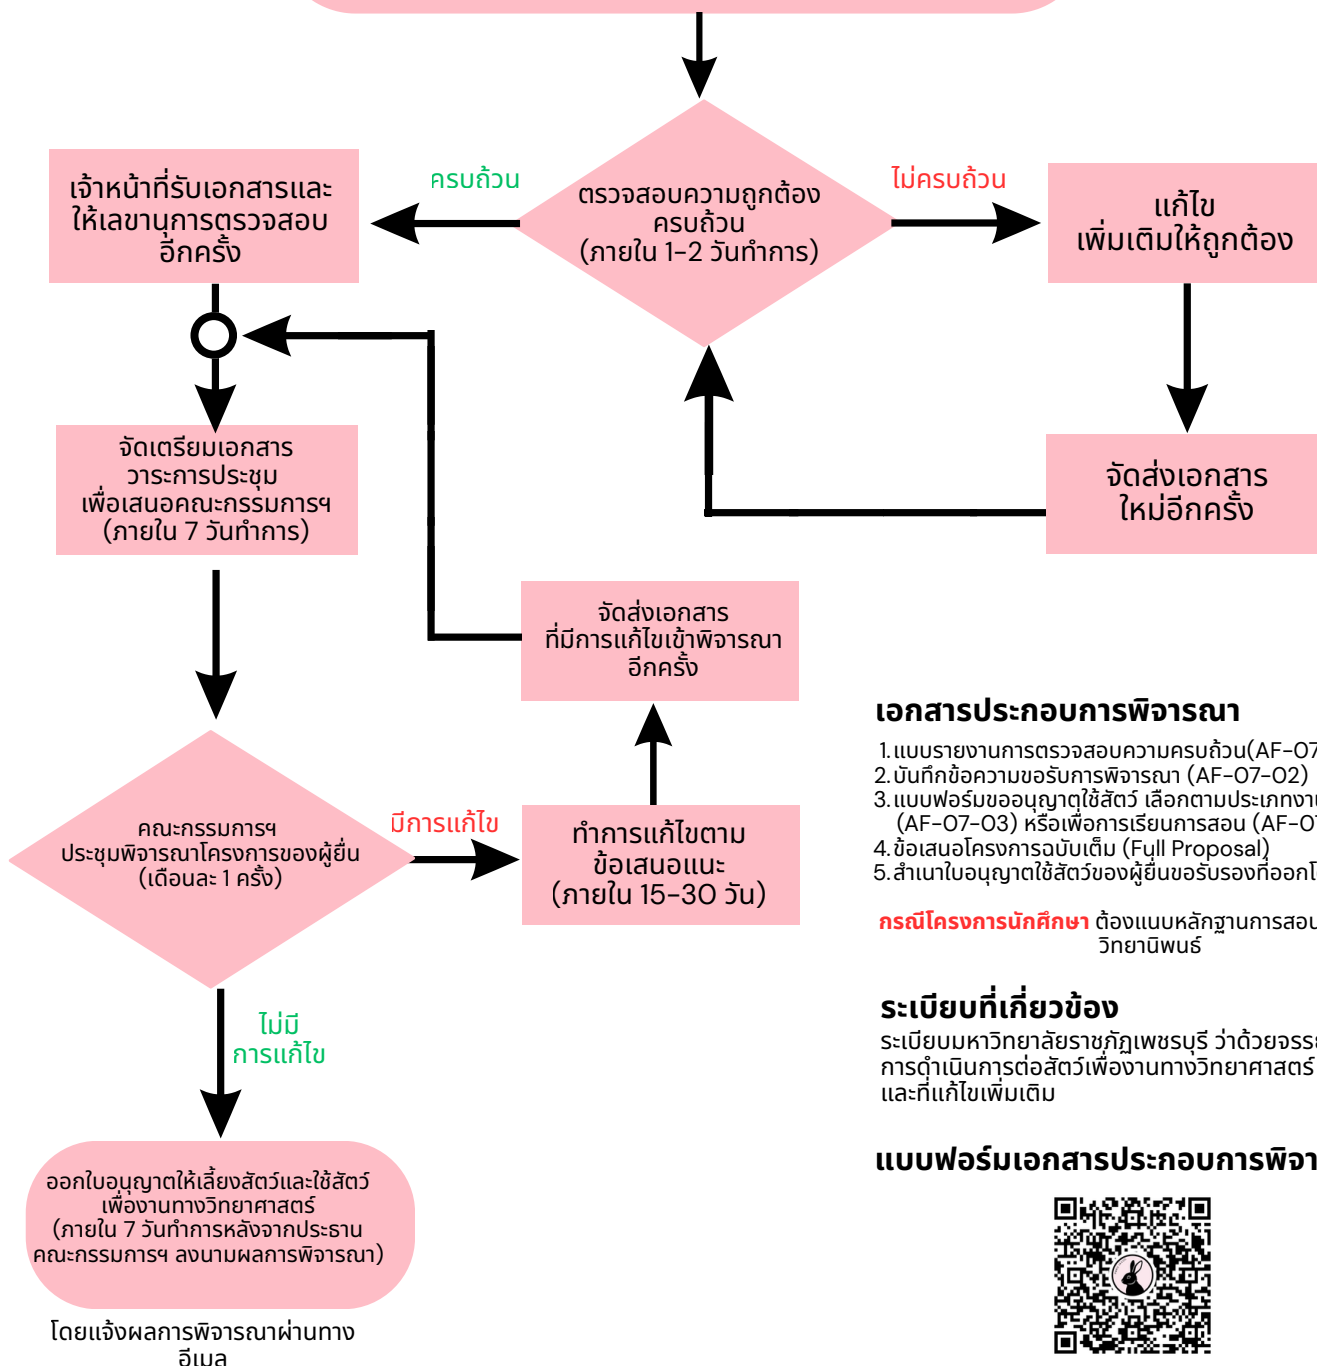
ตรวจสอบความถูกต้อง ครบถ้วน (ภายใน 1-2 วันทำการ)

ครบถ้วน

ไม่ครบถ้วน

เจ้าหน้าที่รับเอกสารและให้เลขานุการตรวจสอบอีกครั้ง

แก้ไข เพิ่มเติมให้ถูกต้อง

จัดส่งเอกสารใหม่อีกครั้ง

จัดเตรียมเอกสาร วาระการประชุม เพื่อเสนอคณะกรรมการฯ (ภายใน 7 วันทำการ)

จัดส่งเอกสาร ที่มีการแก้ไขเข้าพิจารณา อีกครั้ง

คณะกรรมการฯ ประชุมพิจารณาโครงการของผู้ยื่น (เดือนละ 1 ครั้ง)

มีการแก้ไข

ทำการแก้ไขตาม ข้อเสนอแนะ (ภายใน 15-30 วัน)

ไม่มี การแก้ไข

ออกใบอนุญาตให้เลี้ยงสัตว์และใช้สัตว์ เพื่องานทางวิทยาศาสตร์ (ภายใน 7 วันทำการหลังจากประธาน คณะกรรมการฯ ลงนามผลการพิจารณา)

โดยแจ้งผลการพิจารณาผ่านทาง อีเมล

เอกสารประกอบการพิจารณา
1. แบบรายงานการตรวจสอบความครบถ้วน(AF-07
2. บันทึกข้อความขอรับการพิจารณา (AF-07-02)
3. แบบฟอร์มขออนุญาตใช้สัตว์ เลือกตามประเภทงา (AF-07-03) หรือเพื่อการเรียนการสอน (AF-0
4. ข้อเสนอโครงการฉบับเต็ม (Full Proposal)
5. สำเนาใบอนุญาตใช้สัตว์ของผู้ยื่นขอรับรองที่ออกโ

กรณีโครงการนักศึกษา ต้องแนบหลักฐานการสอบ วิทยานิพนธ์

ระเบียบที่เกี่ยวข้อง
ระเบียบมหาวิทยาลัยราชภัฏเพชรบุรี ว่าด้วยจรร การดำเนินการต่อสัตว์เพื่องานทางวิทยาศาสตร์ และที่แก้ไขเพิ่มเติม

แบบฟอร์มเอกสารประกอบการพิจา